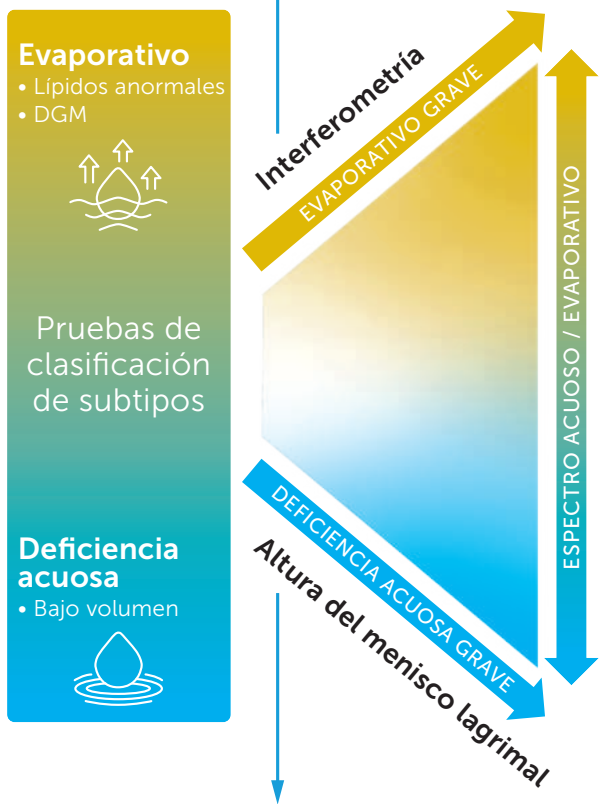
Evaporativo
• Lípidos anormales
• DGM

Pruebas de clasificación de subtipos

Deficiencia acuosa
• Bajo volumen

Interferometría
EVAPORATIVO GRAVE

ESPECTRO ACUOSO / EVAPORATIVO

DEFICIENCIA ACUOSA GRAVE
Altura del menisco lagrimal